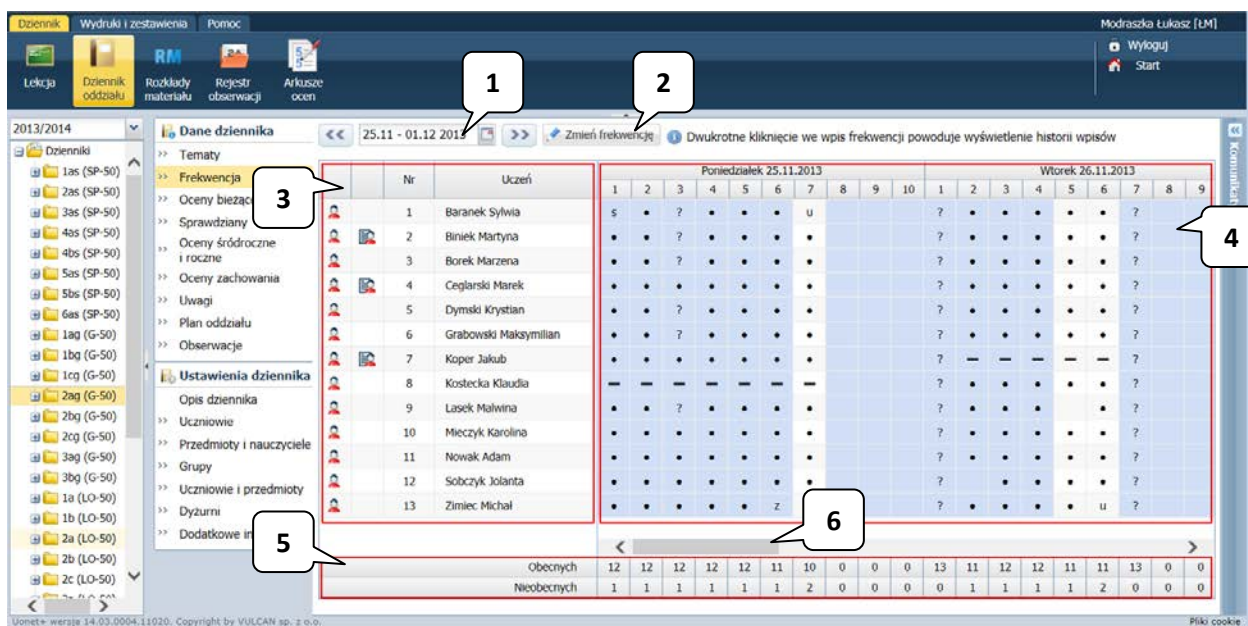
Dziennik | Wydruki i zestawienia | Pomoc

Modraszka Łukasz [ŁM]

Lekcja | Dziennik oddziału | Rozkłady materiału | Rejestr obserwacji | Arkusze ocen

Wyloguj
Start

2013/2014

Dzienniki
1as (SP-50)
2as (SP-50)
3as (SP-50)
4as (SP-50)
4bs (SP-50)
5as (SP-50)
5bs (SP-50)
6as (SP-50)
1ag (G-50)
1bg (G-50)
1cg (G-50)
2ag (G-50)
2bg (G-50)
2cg (G-50)
3ag (G-50)
3bg (G-50)
1a (LO-50)
1b (LO-50)
2a (LO-50)
2b (LO-50)
2c (LO-50)

Dane dziennika
Tematy
Frekwencja
Oceny bieżąc
Sprawdziany
Oceny śródroczne i roczne
Oceny zachowania
Uwagi
Plan oddziału
Obserwacje

Ustawienia dziennika
Opis dziennika
Uczniowie
Przedmioty i nauczyciele
Grupy
Uczniowie i przedmioty
Dyżurni
Dodatkowe in

1 2 3 4 5 6

<< 25.11 - 01.12 2013 >> Zmień frekwencję Dwukrotne kliknięcie we wpis frekwencji powoduje wyświetlenie historii wpisów

| Nr | Uczeń | Poniedziałek 25.11.2013 1 | 2 | 3 | 4 | 5 | 6 | 7 | 8 | 9 | 10 | Wtorek 26.11.2013 1 | 2 | 3 | 4 | 5 | 6 | 7 | 8 | 9 |
|---|---|---|---|---|---|---|---|---|---|---|---|---|---|---|---|---|---|---|---|---|
| 1 | Baranek Sylwia | s | • | ? | • | • | • | u | | | | ? | • | • | • | • | • | ? | | |
| 2 | Biniek Martyna | • | • | ? | • | • | • | • | | | | ? | • | • | • | • | • | ? | | |
| 3 | Borek Marzena | • | • | ? | • | • | • | • | | | | ? | • | • | • | • | • | ? | | |
| 4 | Ceglarski Marek | • | • | ? | • | • | • | • | | | | ? | • | • | • | • | • | ? | | |
| 5 | Dymski Krystian | • | • | ? | • | • | • | • | | | | ? | • | • | • | • | • | ? | | |
| 6 | Grabowski Maksymilian | • | • | ? | • | • | • | • | | | | ? | • | • | • | • | • | ? | | |
| 7 | Koper Jakub | • | • | • | • | • | • | • | | | | ? | – | – | – | – | – | ? | | |
| 8 | Kostecka Klaudia | – | – | – | – | – | – | – | | | | ? | • | • | • | • | • | ? | | |
| 9 | Lasek Malwina | • | • | ? | • | • | • | • | | | | ? | • | • | • | | • | ? | | |
| 10 | Mieczyk Karolina | • | • | ? | • | • | • | • | | | | ? | • | • | • | • | • | ? | | |
| 11 | Nowak Adam | • | • | ? | • | • | • | • | | | | ? | • | • | • | • | • | ? | | |
| 12 | Sobczyk Jolanta | • | • | ? | • | • | • | • | | | | ? | • | • | • | • | • | ? | | |
| 13 | Zimiec Michał | • | • | • | • | • | z | • | | | | ? | • | • | • | • | u | ? | | |
| | Obecnych | 12 | 12 | 12 | 12 | 12 | 11 | 10 | 0 | 0 | 0 | 13 | 11 | 12 | 12 | 11 | 11 | 13 | 0 | 0 |
| | Nieobecnych | 1 | 1 | 1 | 1 | 1 | 1 | 2 | 0 | 0 | 0 | 0 | 1 | 1 | 1 | 1 | 2 | 0 | 0 | 0 |

Komunikaty

Uonet+ wersja 14.03.0004.11020. Copyright by VULCAN sp. z o.o.
Pliki cookie